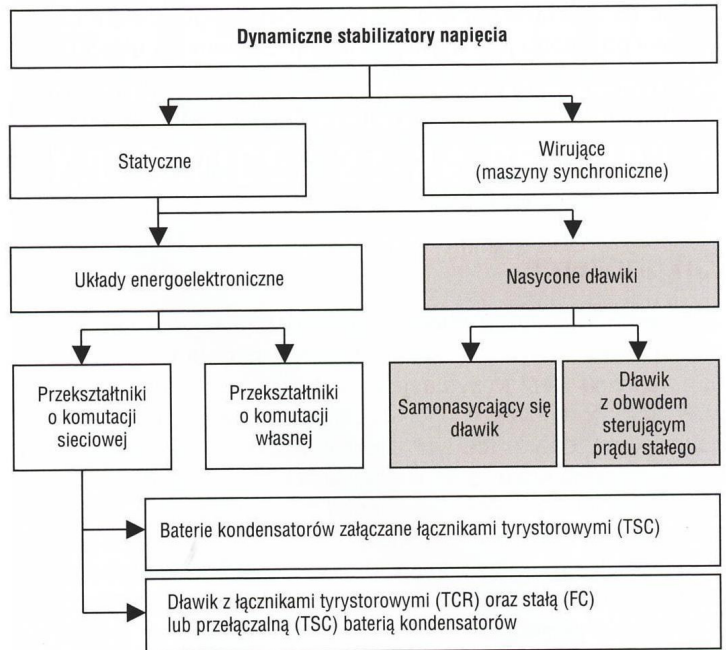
Dynamiczne stabilizatory napięcia

Statyczne

Wirujące (maszyny synchroniczne)

Układy energoelektroniczne

Nasycone dławiki

Przekształtniki o komutacji sieciowej

Przekształtniki o komutacji własnej

Samonasycający się dławik

Dławik z obwodem sterującym prądu stałego

Baterie kondensatorów załączane łącznikami tyrystorowymi (TSC)

Dławik z łącznikami tyrystorowymi (TCR) oraz stałą (FC) lub przełączalną (TSC) baterią kondensatorów